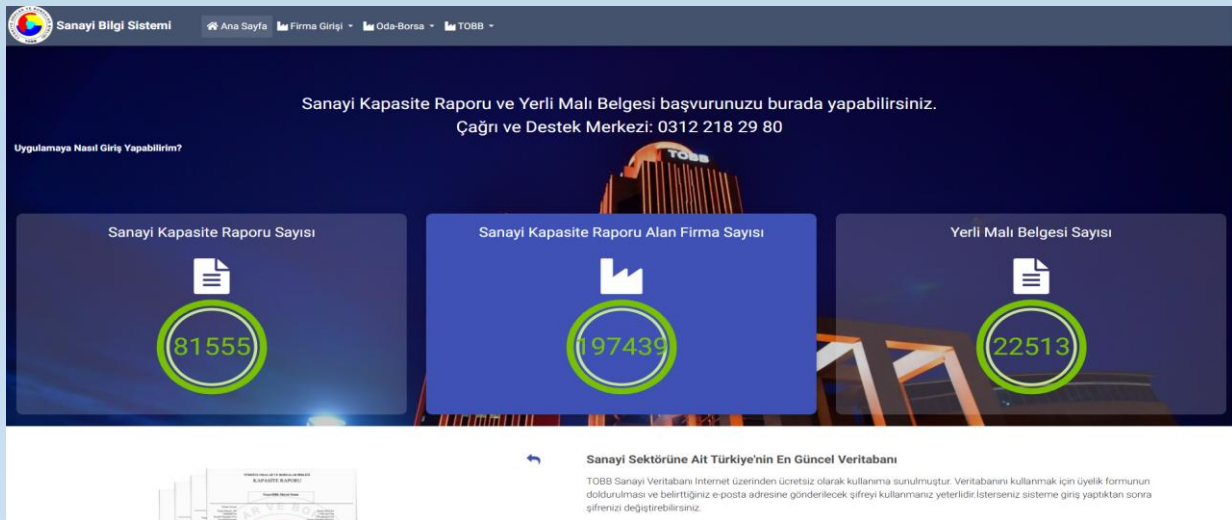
Sanayi Bilgi Sistemi

Ana Sayfa  Firma Girişi  Oda-Borsa  TOBB

Sanayi Kapasite Raporu ve Yerli Malı Belgesi başvurunuzu burada yapabilirsiniz.
Çağrı ve Destek Merkezi: 0312 218 29 80

Uygulamaya Nasıl Giriş Yapabilirim?

TOBB

Sanayi Kapasite Raporu Sayısı

81555

Sanayi Kapasite Raporu Alan Firma Sayısı

197439

Yerli Malı Belgesi Sayısı

22513

KAPASITE RAPORU

Sanayi Sektörüne Ait Türkiye'nin En Güncel Veritabanı

TOBB Sanayi Veritabanı Internet üzerinden ücretsiz olarak kullanıma sunulmuştur. Veritabanını kullanmak için üyelik formunun doldurulması ve belirttiğiniz e-posta adresine gönderilecek şifreyi kullanmanız yeterlidir. İsterseniz sisteme giriş yaptıktan sonra şifrenizi değiştirebilirsiniz.